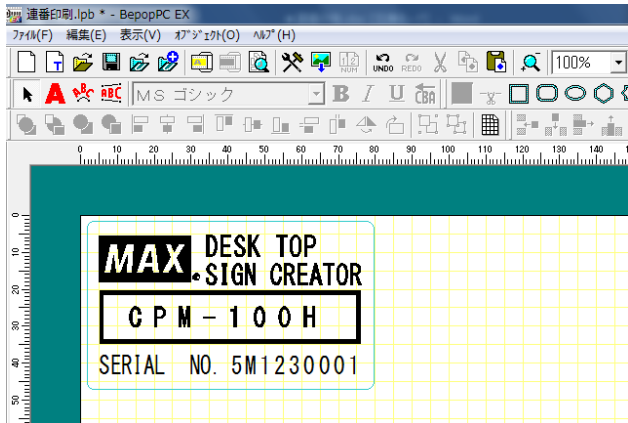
連番印刷.lpb * - BepopPC EX

ﾌｧｲﾙ(F) 編集(E) 表示(V) ｵﾌﾞｼﾞｪｸﾄ(O) ﾍﾙﾌﾟ(H)

NUM UNDO REDO 100%

ABC ＭＳ ゴシック B I U CBA

0 10 20 30 40 50 60 70 80 90 100 110 120 130 140

0 10 20 30 40 50

MAX DESK TOP SIGN CREATOR

CPM-100H

SERIAL NO. 5M1230001